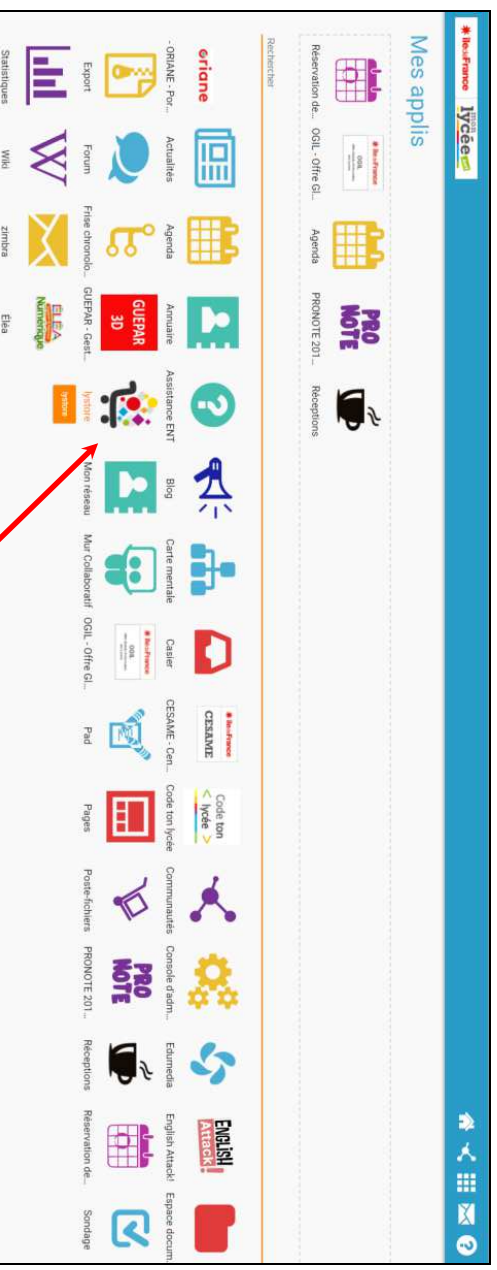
îledeFrance
monlycée.net

Mes applis

Réservation de...
OGIL - Offre Gl...
Agenda
PRO NOTE
PRONOTE 201...
Réceptions

Rechercher

oriane
- ORIANE - Por...
Actualités
Agenda
Annuaire
Assistance ENT
Blog
Carte mentale
Casier
CESAME
CESAME - Cen...
Code ton lycée
Code ton lycée
Communautés
Console d'adm...
Edumedia
ENGLISH Attack!
English Attack!
Espace docum...

Export
Forum
Frise chronolo...
GUEPAR 3D
GUEPAR - Gest...
lystore
Mon réseau
Mur Collaboratif
OGIL - Offre Gl...
Pad
Pages
Poste-fichiers
PRO NOTE
PRONOTE 201...
Réceptions
Réservation de...
Sondage

Statistiques
Wiki
zimbra
ELEA Numérique
Eléa